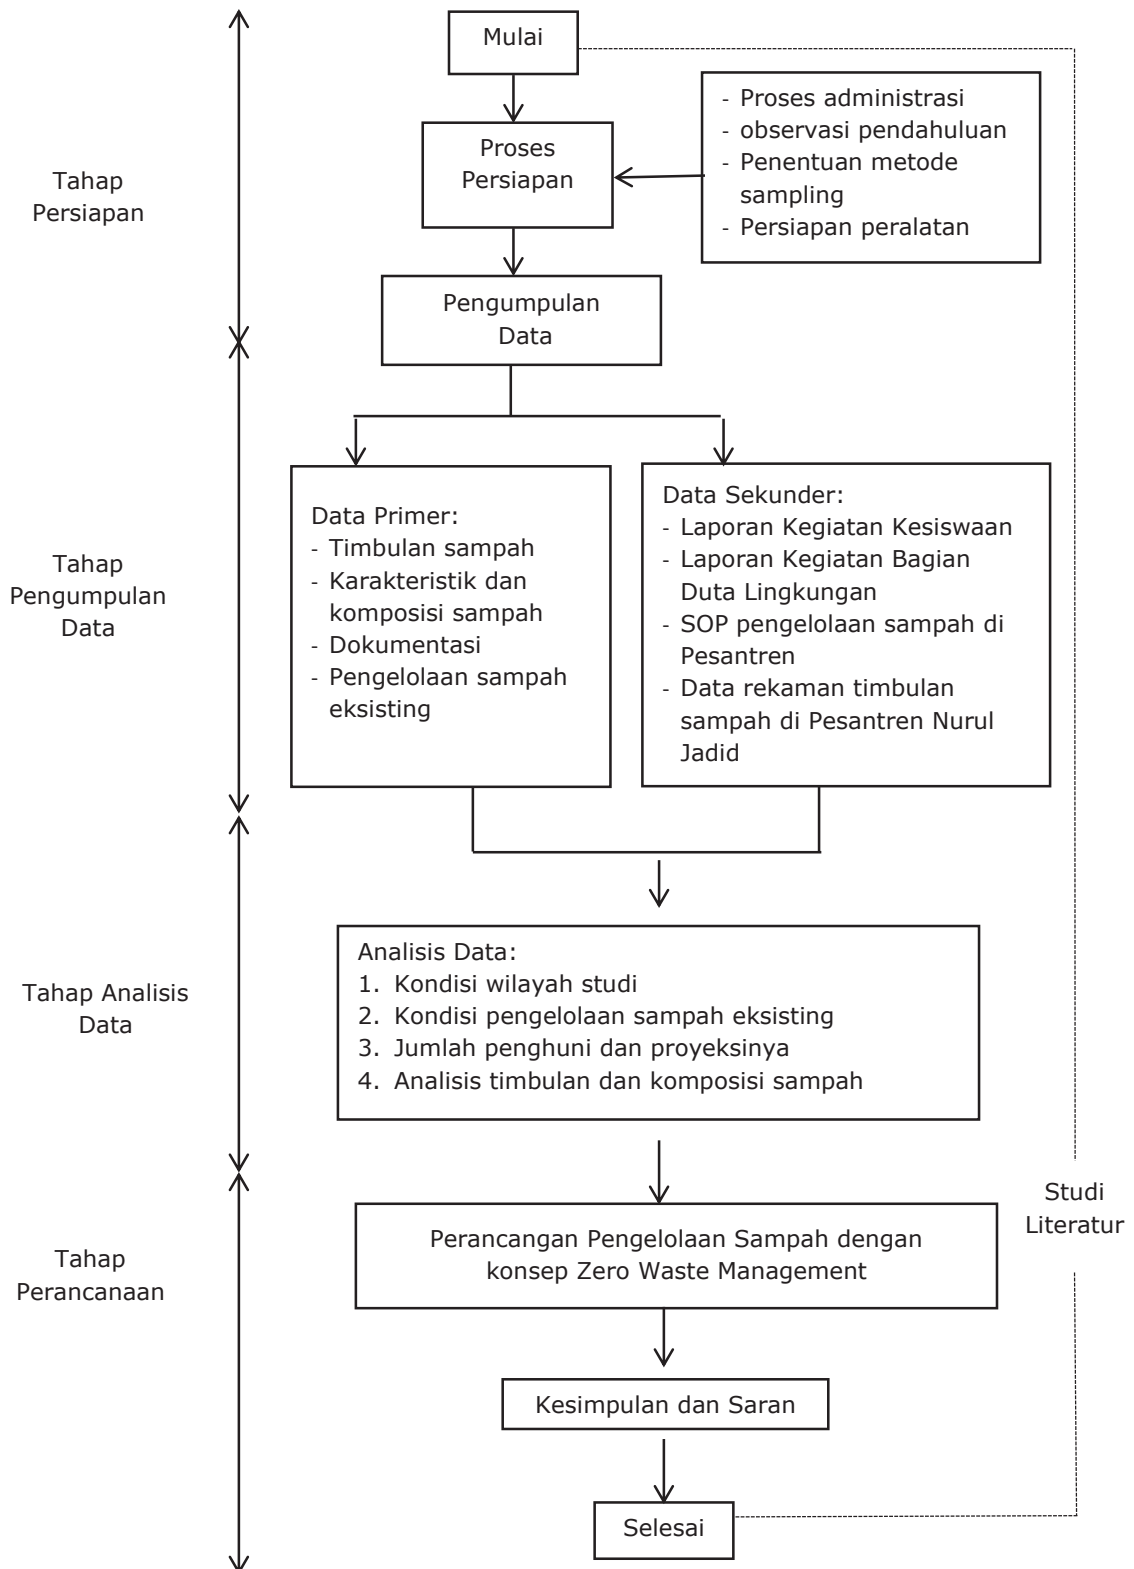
Tahap Persiapan

Mulai

Proses Persiapan

- Proses administrasi
- observasi pendahuluan
- Penentuan metode sampling
- Persiapan peralatan

Pengumpulan Data

Tahap Pengumpulan Data

Data Primer:
- Timbulan sampah
- Karakteristik dan komposisi sampah
- Dokumentasi
- Pengelolaan sampah eksisting

Data Sekunder:
- Laporan Kegiatan Kesiswaan
- Laporan Kegiatan Bagian Duta Lingkungan
- SOP pengelolaan sampah di Pesantren
- Data rekaman timbulan sampah di Pesantren Nurul Jadid

Tahap Analisis Data

Analisis Data:
1. Kondisi wilayah studi
2. Kondisi pengelolaan sampah eksisting
3. Jumlah penghuni dan proyeksinya
4. Analisis timbulan dan komposisi sampah

Studi Literatur

Tahap Perancanaan

Perancangan Pengelolaan Sampah dengan konsep Zero Waste Management

Kesimpulan dan Saran

Selesai